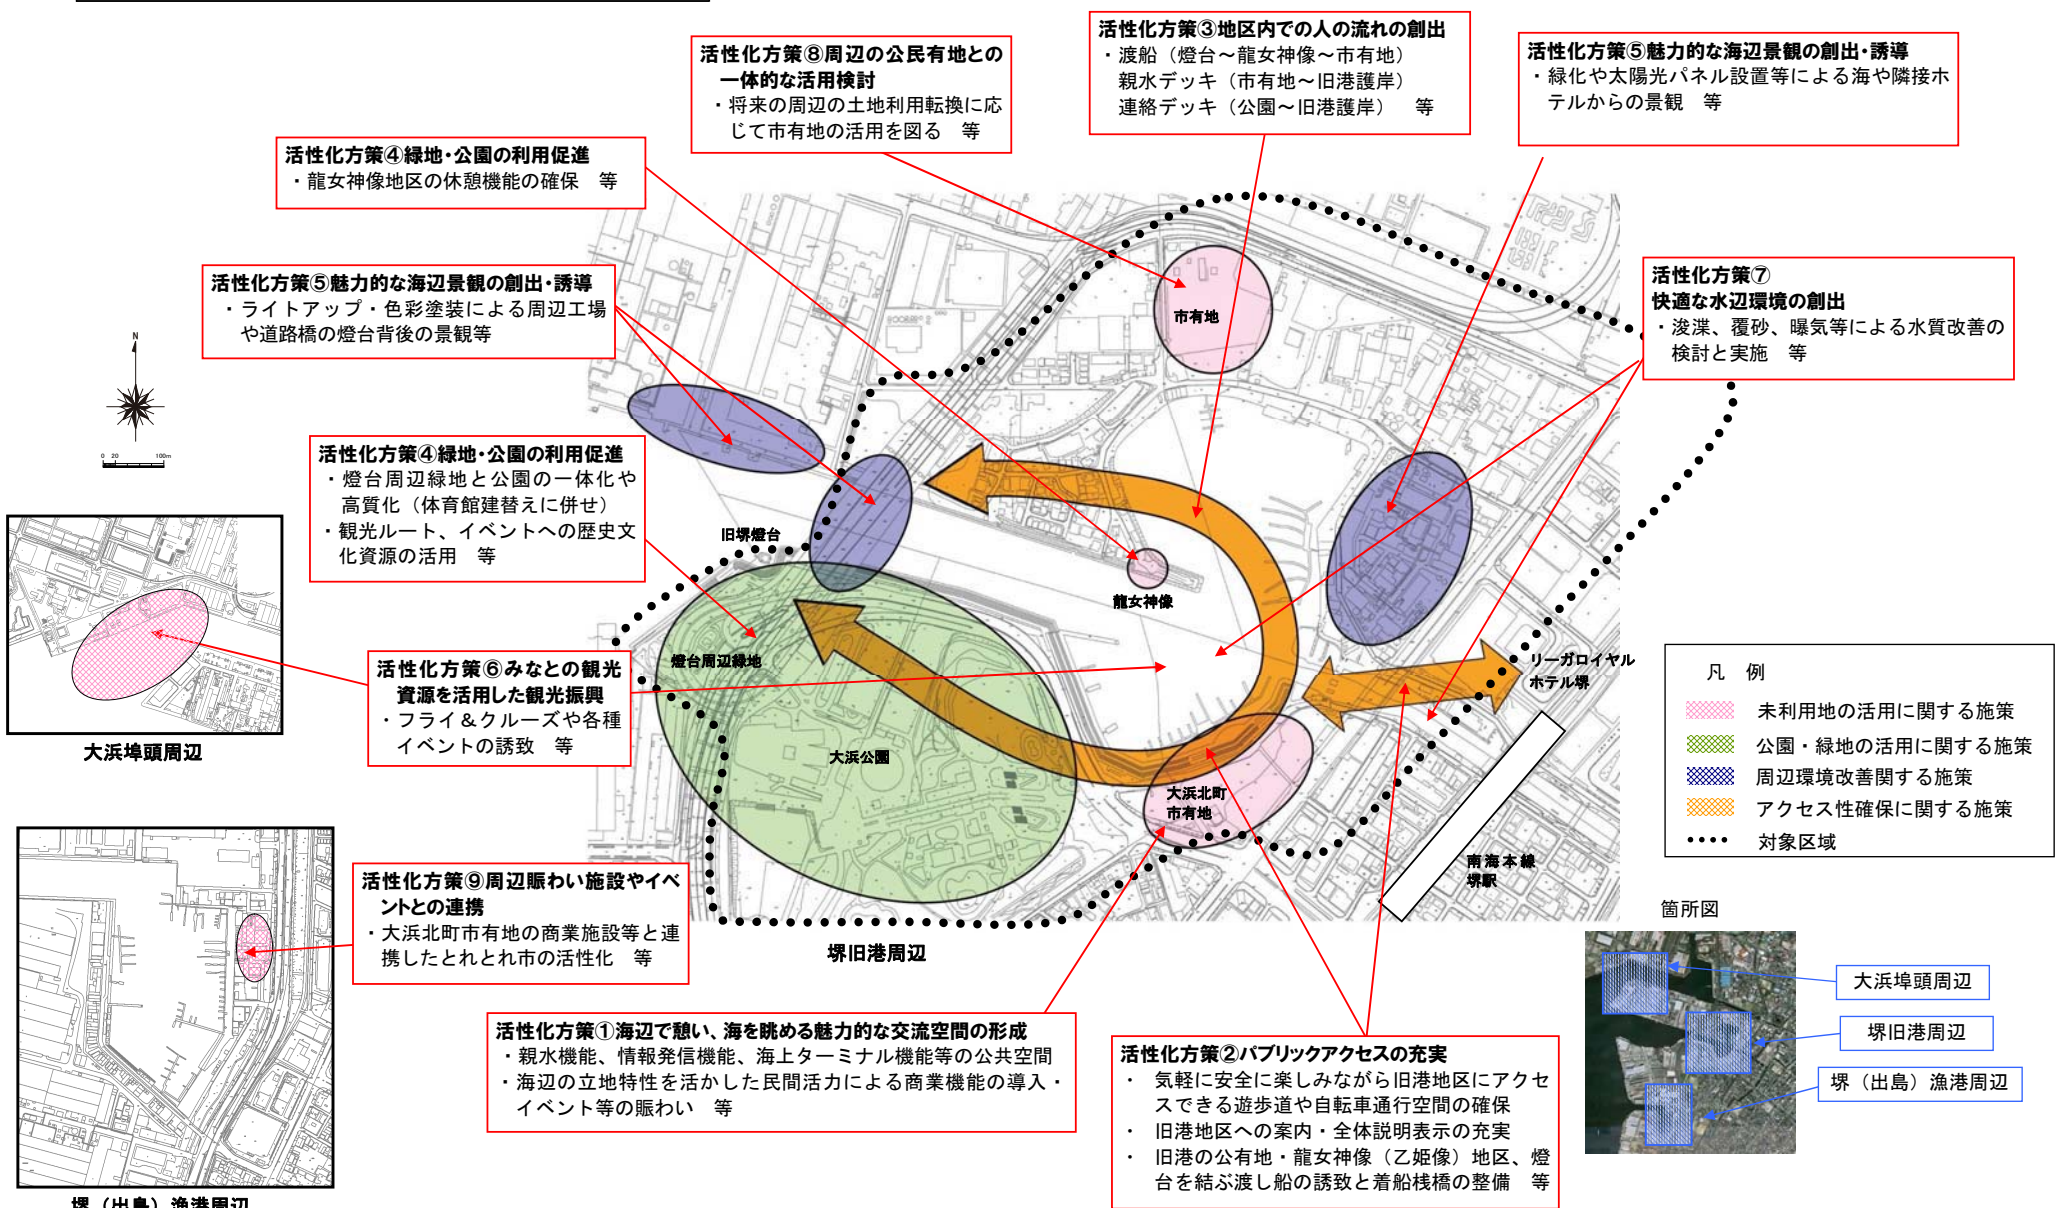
活性化方策⑧周辺の公民有地との一体的な活用検討
・将来の周辺の土地利用転換に応じて市有地の活用を図る　等

活性化方策③地区内での人の流れの創出
・渡船（燈台～龍女神像～市有地）
親水デッキ（市有地～旧港護岸）
連絡デッキ（公園～旧港護岸）　等

活性化方策⑤魅力的な海辺景観の創出・誘導
・緑化や太陽光パネル設置等による海や隣接ホテルからの景観　等

活性化方策④緑地・公園の利用促進
・龍女神像地区の休憩機能の確保　等

活性化方策⑤魅力的な海辺景観の創出・誘導
・ライトアップ・色彩塗装による周辺工場や道路橋の燈台背後の景観等

活性化方策⑦
快適な水辺環境の創出
・浚渫、覆砂、曝気等による水質改善の検討と実施　等

N

0 20 100m

活性化方策④緑地・公園の利用促進
・燈台周辺緑地と公園の一体化や高質化（体育館建替えに併せ）
・観光ルート、イベントへの歴史文化資源の活用　等

市有地

旧堺燈台

龍女神像

燈台周辺緑地

リーガロイヤルホテル堺

活性化方策⑥みなとの観光資源を活用した観光振興
・フライ＆クルーズや各種イベントの誘致　等

大浜公園

大浜北町市有地

南海本線堺駅

大浜埠頭周辺

凡　例
未利用地の活用に関する施策
公園・緑地の活用に関する施策
周辺環境改善関する施策
アクセス性確保に関する施策
対象区域

活性化方策⑨周辺賑わい施設やイベントとの連携
・大浜北町市有地の商業施設等と連携したとれとれ市の活性化　等

堺旧港周辺

箇所図

大浜埠頭周辺

堺旧港周辺

堺（出島）漁港周辺

活性化方策①海辺で憩い、海を眺める魅力的な交流空間の形成
・親水機能、情報発信機能、海上ターミナル機能等の公共空間
・海辺の立地特性を活かした民間活力による商業機能の導入・イベント等の賑わい　等

活性化方策②パブリックアクセスの充実
・気軽に安全に楽しみながら旧港地区にアクセスできる遊歩道や自転車通行空間の確保
・旧港地区への案内・全体説明表示の充実
・旧港の公有地・龍女神像（乙姫像）地区、燈台を結ぶ渡し船の誘致と着船桟橋の整備　等

堺（出島）漁港周辺